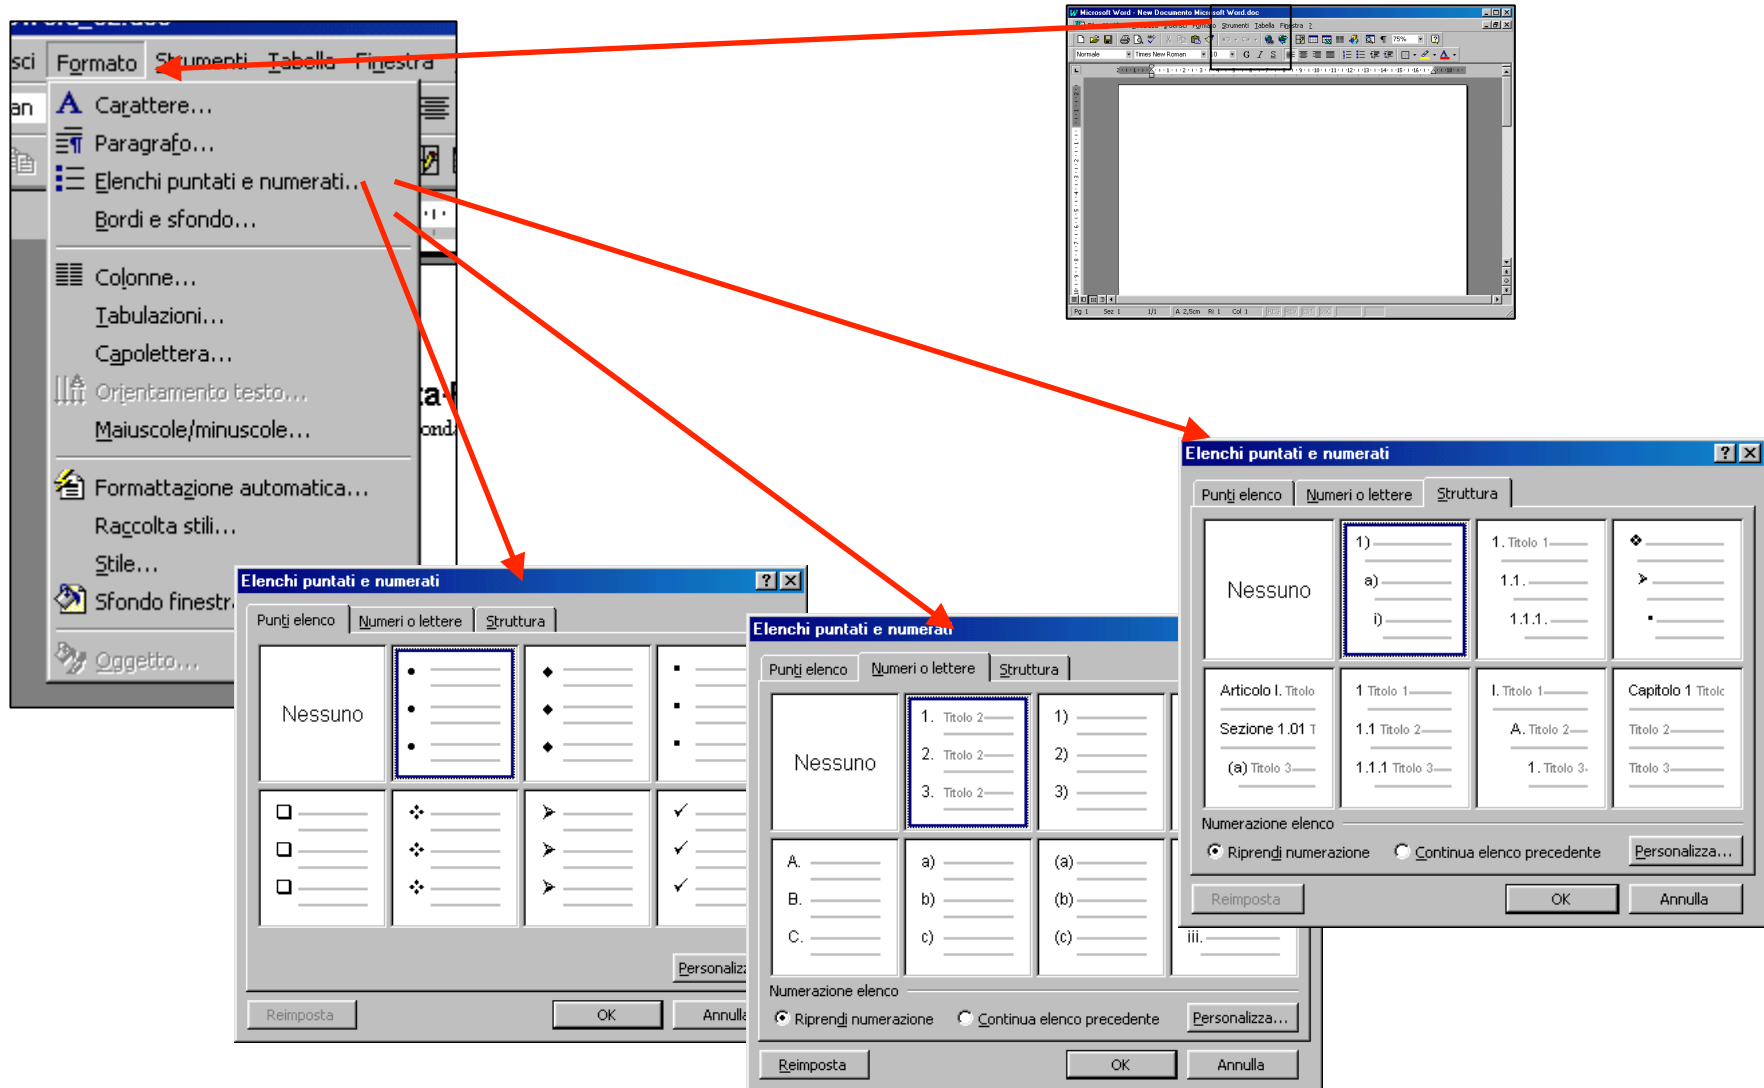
sci Formato Strumenti Tabella Finestra

Carattere...
Paragrafo...
Elenchi puntati e numerati...
Bordi e sfondo...
Colonne...
Tabulazioni...
Capolettera...
Orientamento testo...
Maiuscole/minuscole...
Formattazione automatica...
Raccolta stili...
Stile...
Sfondo finestra
Oggetto...

Microsoft Word - New Documento Microsoft Word.doc

Elenchi puntati e numerati
Punti elenco | Numeri o lettere | Struttura
Nessuno
Personalizza
Reimposta | OK | Annulla

Elenchi puntati e numerati
Punti elenco | Numeri o lettere | Struttura
Nessuno
1. Titolo 2
2. Titolo 2
3. Titolo 2
1)
2)
3)
A.
B.
C.
a)
b)
c)
(a)
(b)
(c)
iii.
Numerazione elenco
Riprendi numerazione | Continua elenco precedente | Personalizza...
Reimposta | OK | Annulla

Elenchi puntati e numerati
Punti elenco | Numeri o lettere | Struttura
Nessuno
1)
a)
i)
1. Titolo 1
1.1.
1.1.1.
Articolo I. Titolo
Sezione 1.01 T
(a) Titolo 3
1 Titolo 1
1.1 Titolo 2
1.1.1 Titolo 3
I. Titolo 1
A. Titolo 2
1. Titolo 3
Capitolo 1 Titolo
Titolo 2
Titolo 3
Numerazione elenco
Riprendi numerazione | Continua elenco precedente | Personalizza...
Reimposta | OK | Annulla